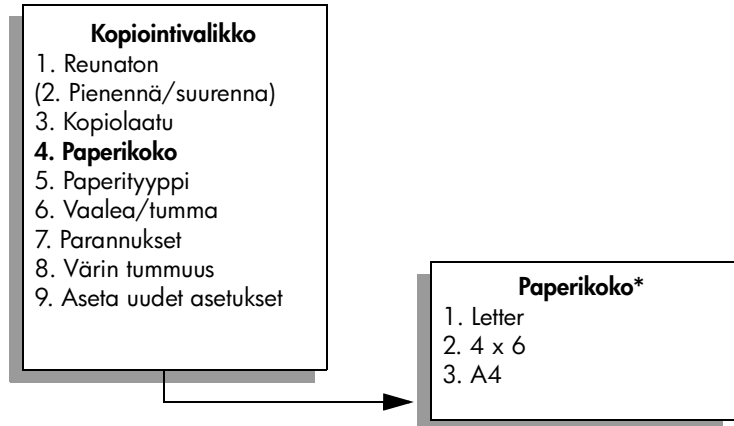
**Kopiointivalikko**
1. Reunaton
(2. Pienennä/suurenna)
3. Kopiolaatu
**4. Paperikoko**
5. Paperityyppi
6. Vaalea/tumma
7. Parannukset
8. Värin tummuus
9. Aseta uudet asetukset

**Paperikoko***
1. Letter
2. 4 x 6
3. A4